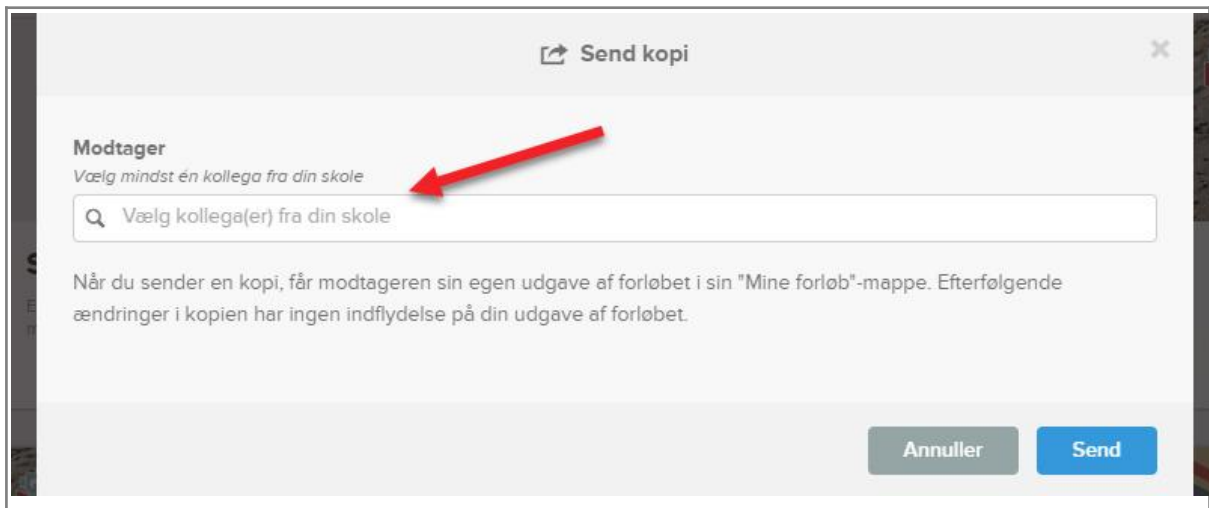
Send kopi

×

Modtager

Vælg mindst én kollega fra din skole

Vælg kollega(er) fra din skole

Når du sender en kopi, får modtageren sin egen udgave af forløbet i sin "Mine forløb"-mappe. Efterfølgende ændringer i kopien har ingen indflydelse på din udgave af forløbet.

Annuller

Send